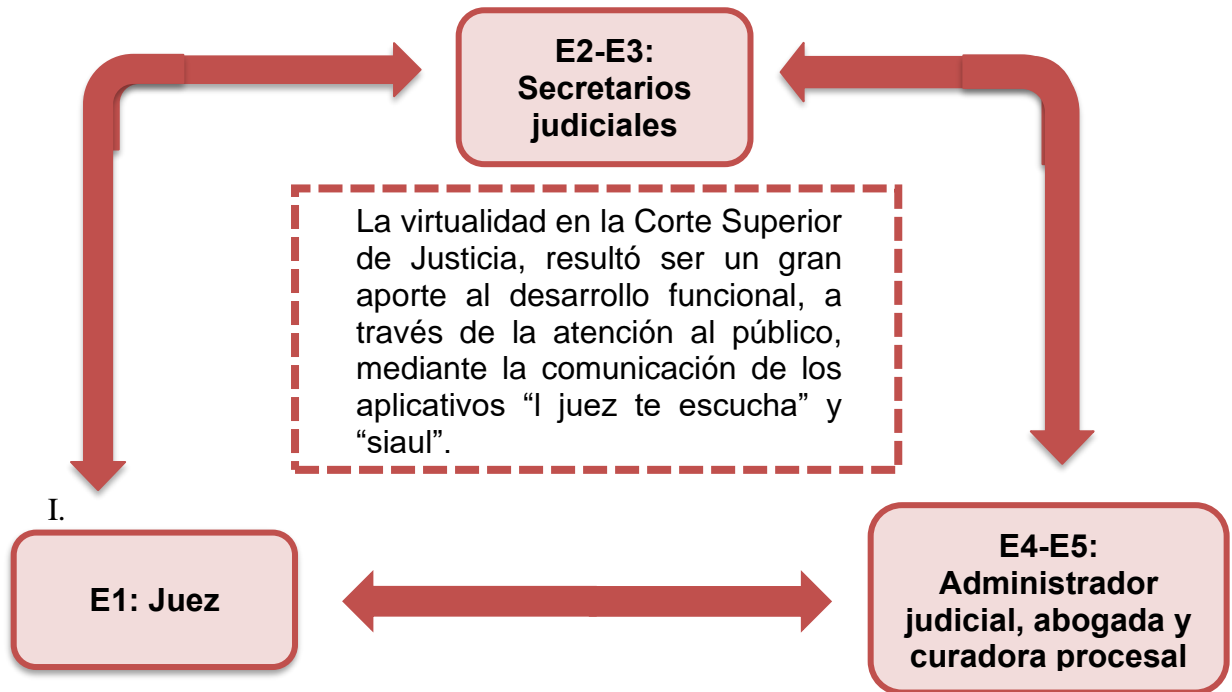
E2-E3: Secretarios judiciales

La virtualidad en la Corte Superior de Justicia, resultó ser un gran aporte al desarrollo funcional, a través de la atención al público, mediante la comunicación de los aplicativos “l juez te escucha” y “siaul”.

I.

E1: Juez

E4-E5: Administrador judicial, abogada y curadora procesal